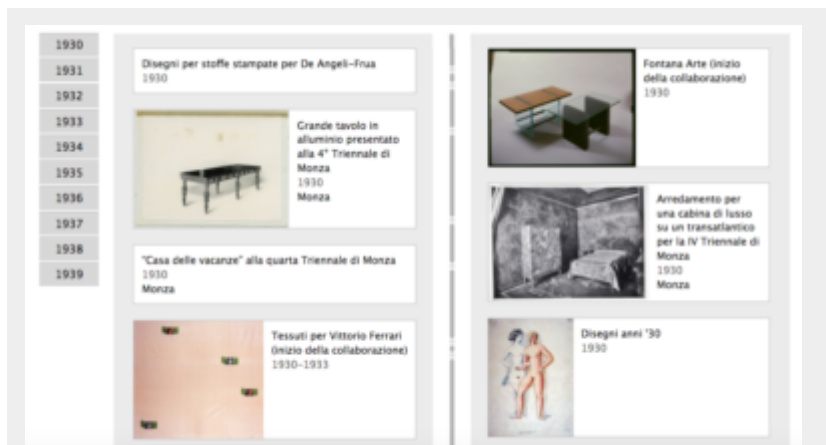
1930
1931
1932
1933
1934
1935
1936
1937
1938
1939

Disegni per stoffe stampate per De Angeli-Frua
1930

Grande tavolo in alluminio presentato alla 4° Triennale di Monza
1930
Monza

"Casa delle vacanze" alla quarta Triennale di Monza
1930
Monza

Tessuti per Vittorio Ferrari (inizio della collaborazione)
1930-1933

Fontana Arte (inizio della collaborazione)
1930

Arredamento per una cabina di lusso su un transatlantico per la IV Triennale di Monza
1930
Monza

Disegni anni '30
1930